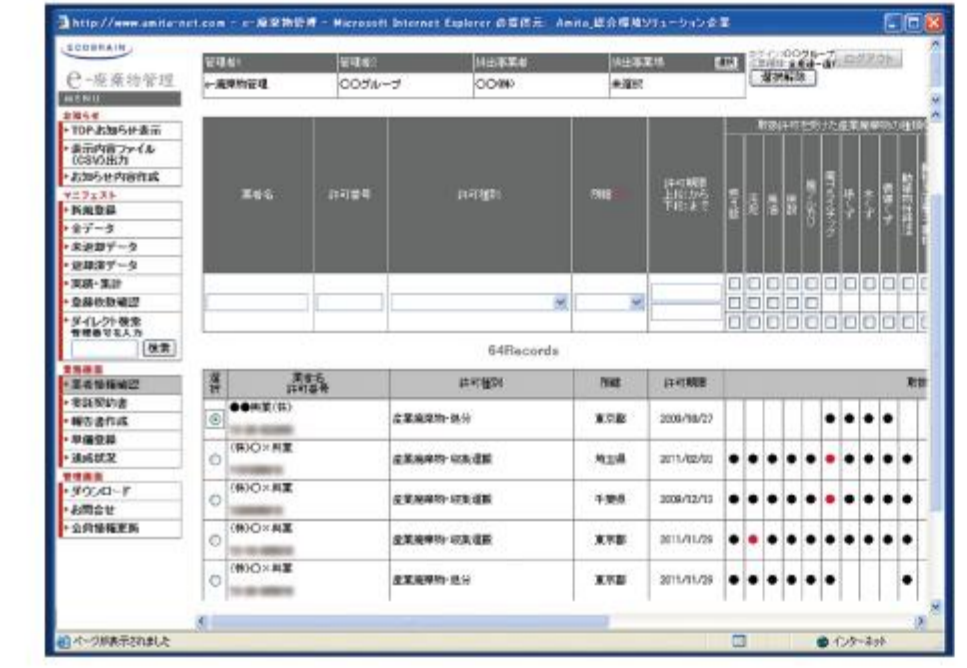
http://www.amita-net.com - e-廃棄物管理 - Microsoft Internet Explorer 提供元: Amita_総合環境ソリューション企業

ECOBRAIN

e-廃棄物管理

MENU

お知らせ
TOPお知らせ表示
表示内容ファイル(CSV)出力
お知らせ内容作成

マニフェスト
新規登録
全データ
未送信データ
送信済データ
実績・集計
登録依頼確認
ダイレクト検索 管理番号を入力
検索

業務画面
業者情報確認
委託契約書
報告書作成
準備登録
達成状況

管理画面
ダウンロード
お問合せ
会員情報更新

| 管理者1 | 管理者2 | 排出事業者 | 排出事業場 |
|---|---|---|---|
| e-廃棄物管理 | 〇〇グループ | 〇〇(株) | 未選択 |

ログイン:〇〇グループ
ログアウト
選択解除

| 業者名 | 許可番号 | 許可種別 | 地域 | 許可期限 上記から下記まで | 取扱許可を受けた産業廃棄物の種類 |
|---|---|---|---|---|---|

燃え殻 汚泥 廃油 廃酸 廃アルカリ 廃プラスチック 紙くず 木くず 繊維くず 動植物性残さ

64Records

| 選択 | 業者名 許可番号 | 許可種別 | 地域 | 許可期限 | 取扱 |
|---|---|---|---|---|---|
| ◉ | ●●興業(株) | 産業廃棄物-処分 | 東京都 | 2009/09/27 | ● ● ● ● |
| ○ | (株)〇×興業 | 産業廃棄物-収集運搬 | 埼玉県 | 2011/02/02 | ● ● ● ● ● ● ● ● ● |
| ○ | (株)〇×興業 | 産業廃棄物-収集運搬 | 千葉県 | 2009/12/13 | ● ● ● ● ● ● ● ● ● |
| ○ | (株)〇×興業 | 産業廃棄物-収集運搬 | 東京都 | 2011/01/29 | ● ● ● ● ● ● ● ● ● |
| ○ | (株)〇×興業 | 産業廃棄物-処分 | 東京都 | 2011/01/29 | ● ● ● ● ● ● ● |

ページが表示されました
インターネット